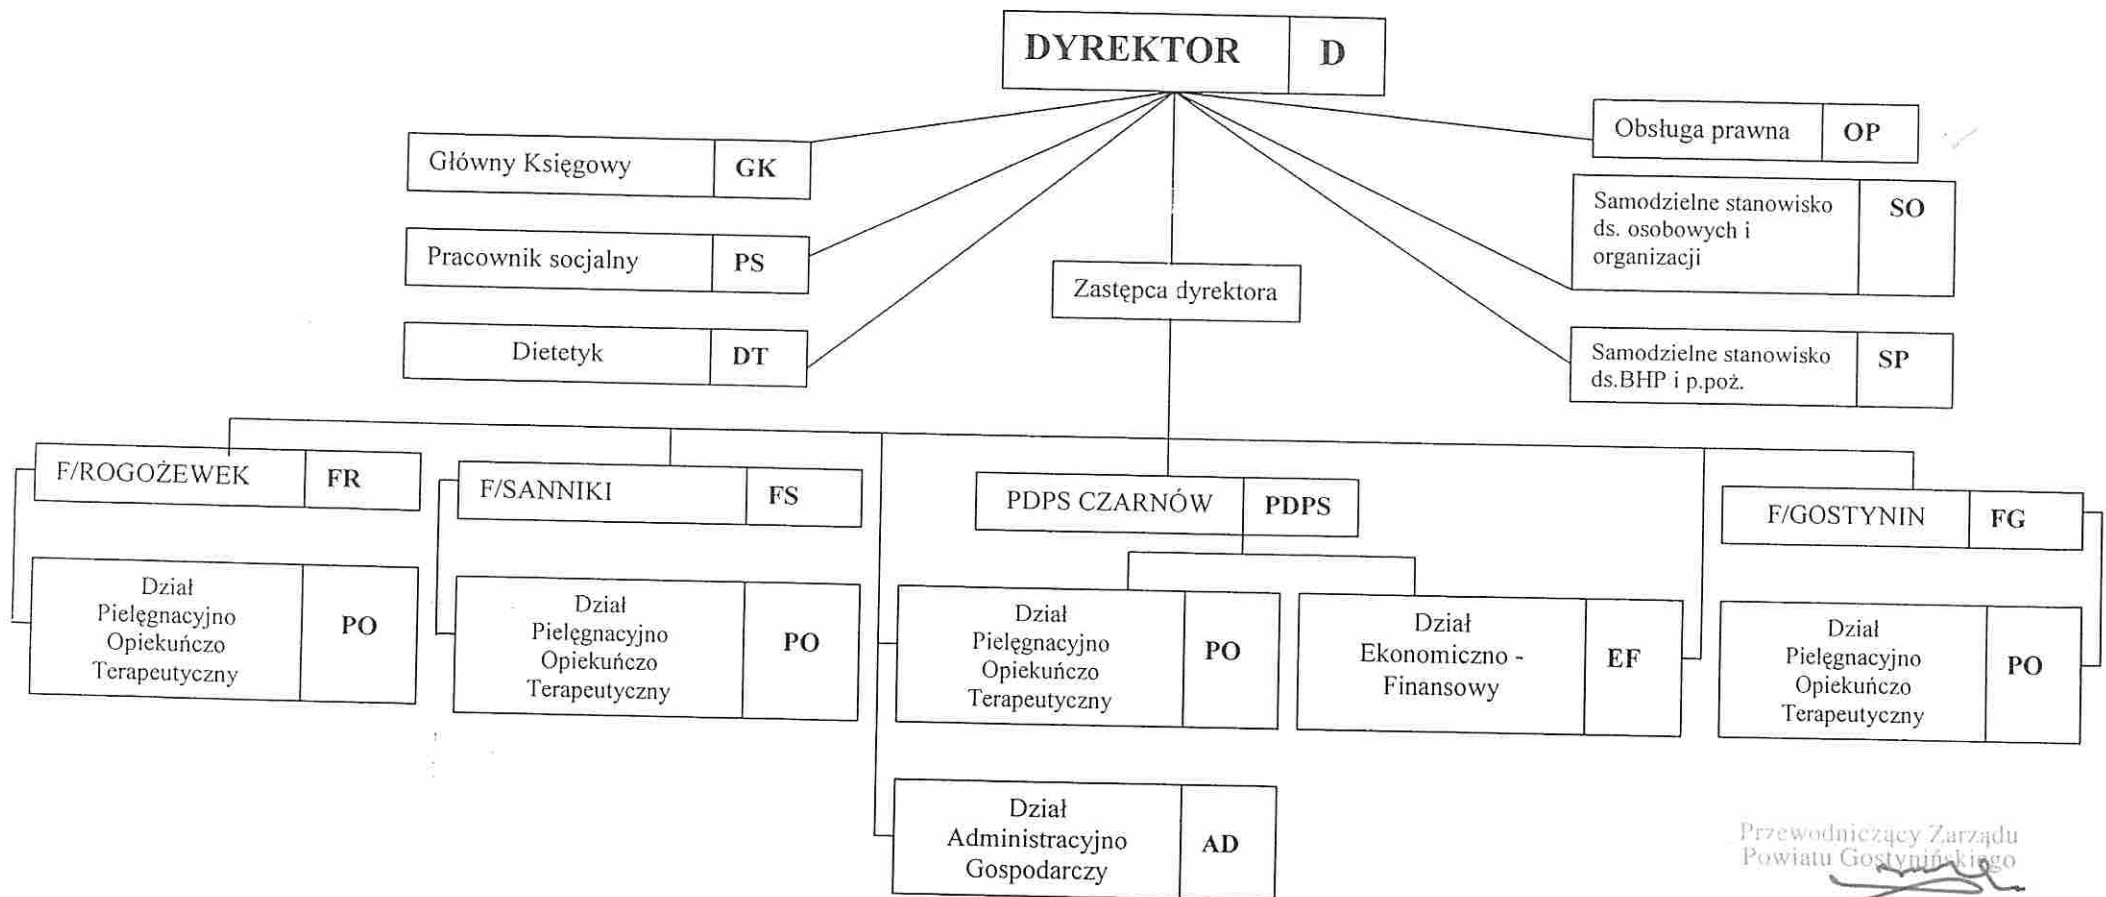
DYREKTOR D

Główny Księgowy GK

Pracownik socjalny PS

Dietetyk DT

Obsługa prawna OP

Samodzielne stanowisko ds. osobowych i organizacji SO

Zastępca dyrektora

Samodzielne stanowisko ds.BHP i p.poż. SP

F/ROGOŻEWEK FR

Dział Pielęgnacyjno Opiekuńczo Terapeutyczny PO

F/SANNIKI FS

Dział Pielęgnacyjno Opiekuńczo Terapeutyczny PO

PDPS CZARNÓW PDPS

Dział Pielęgnacyjno Opiekuńczo Terapeutyczny PO

Dział Ekonomiczno - Finansowy EF

Dział Administracyjno Gospodarczy AD

F/GOSTYNIN FG

Dział Pielęgnacyjno Opiekuńczo Terapeutyczny PO

Przewodniczący Zarządu Powiatu Gostynińskiego